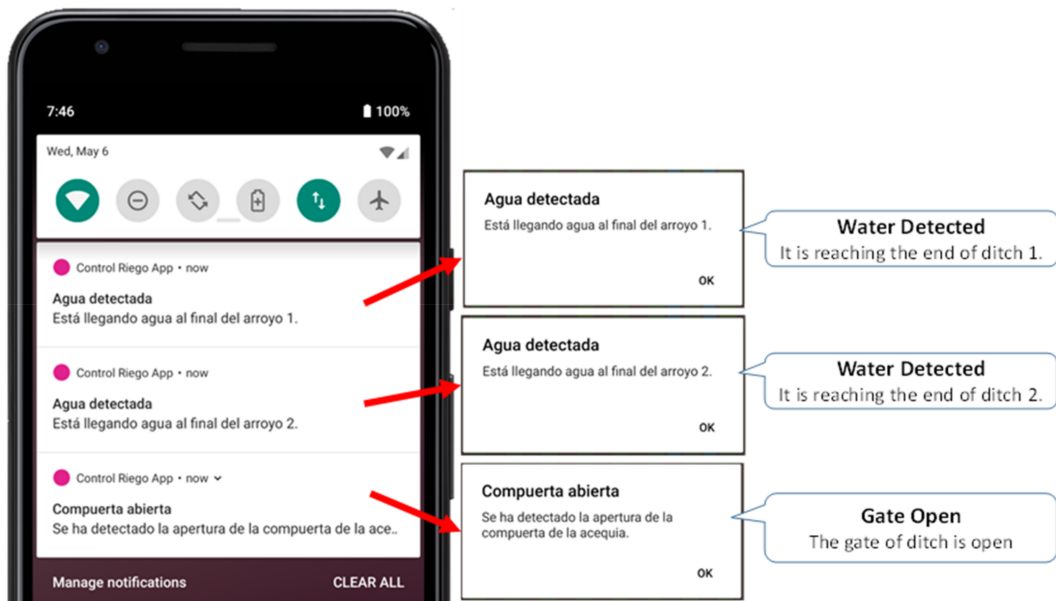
7:46
100%

Wed, May 6

Control Riego App • now
Agua detectada
Está llegando agua al final del arroyo 1.

Control Riego App • now
Agua detectada
Está llegando agua al final del arroyo 2.

Control Riego App • now
Compuerta abierta
Se ha detectado la apertura de la compuerta de la ace..

Manage notifications
CLEAR ALL

Agua detectada
Está llegando agua al final del arroyo 1.
OK

Water Detected
It is reaching the end of ditch 1.

Agua detectada
Está llegando agua al final del arroyo 2.
OK

Water Detected
It is reaching the end of ditch 2.

Compuerta abierta
Se ha detectado la apertura de la compuerta de la acequia.
OK

Gate Open
The gate of ditch is open